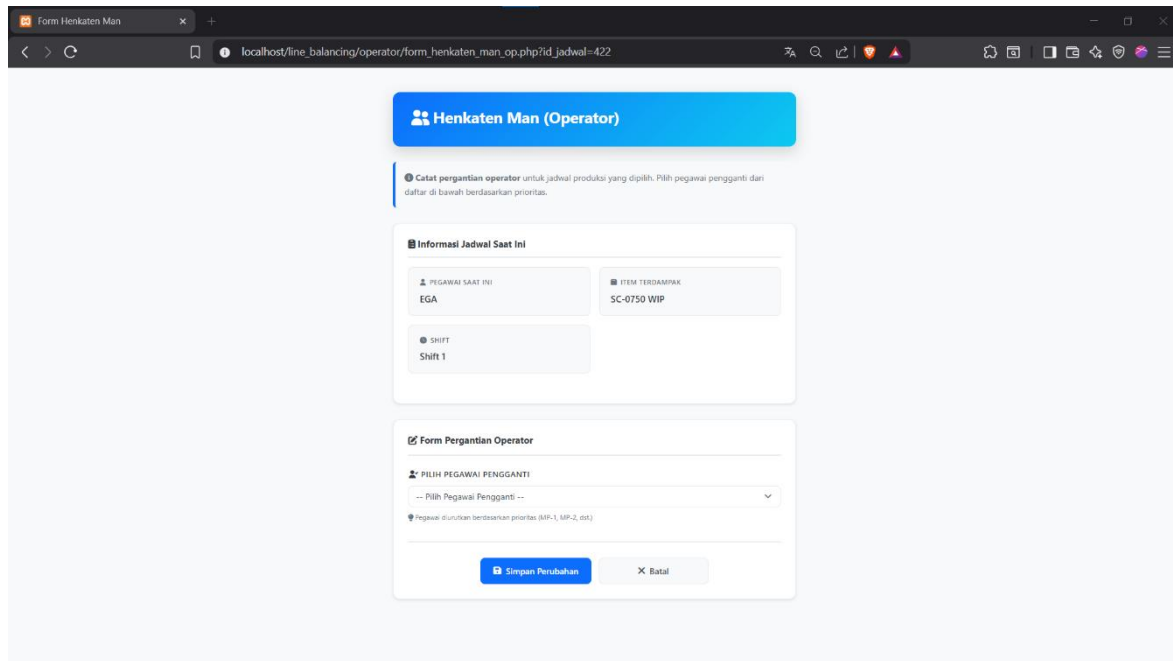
Form Henkaten Man

localhost/line_balancing/operator/form_henkaten_man_op.php?id_jadwal=422

Henkaten Man (Operator)

Catat pergantian operator untuk jadwal produksi yang dipilih. Pilih pegawai pengganti dari daftar di bawah berdasarkan prioritas.

Informasi Jadwal Saat Ini

PEGAWAI SAAT INI
EGA

ITEM TERDAMPAK
SC-0750 WIP

SHIFT
Shift 1

Form Pergantian Operator

PILIH PEGAWAI PENGGANTI

-- Pilih Pegawai Pengganti --

Pegawai diurutkan berdasarkan prioritas (MP-1, MP-2, dst.)

Simpan Perubahan

Batal